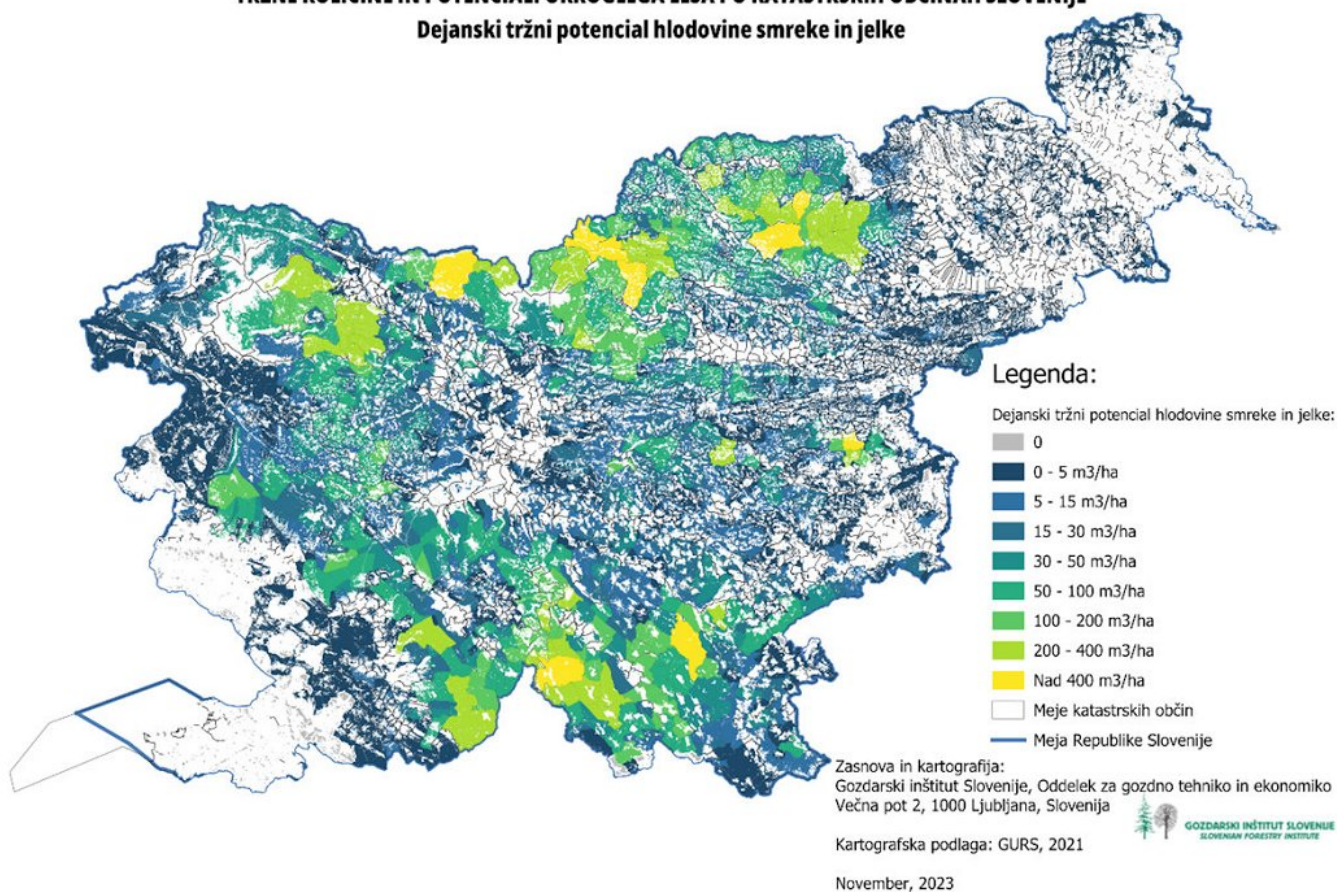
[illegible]
Dejanski tržni potencial hlodovine smreke in jelke

Legenda:

Dejanski tržni potencial hlodovine smreke in jelke:
0
0 - 5 m3/ha
5 - 15 m3/ha
15 - 30 m3/ha
30 - 50 m3/ha
50 - 100 m3/ha
100 - 200 m3/ha
200 - 400 m3/ha
Nad 400 m3/ha
Meje katastrskih občin
Meja Republike Slovenije

Zasnova in kartografija:
Gozdarski inštitut Slovenije, Oddelek za gozdno tehniko in ekonomiko
Večna pot 2, 1000 Ljubljana, Slovenija

GOZDARSKI INŠTITUT SLOVENIJE
SLOVENIAN FORESTRY INSTITUTE

Kartografska podlaga: GURS, 2021

November, 2023